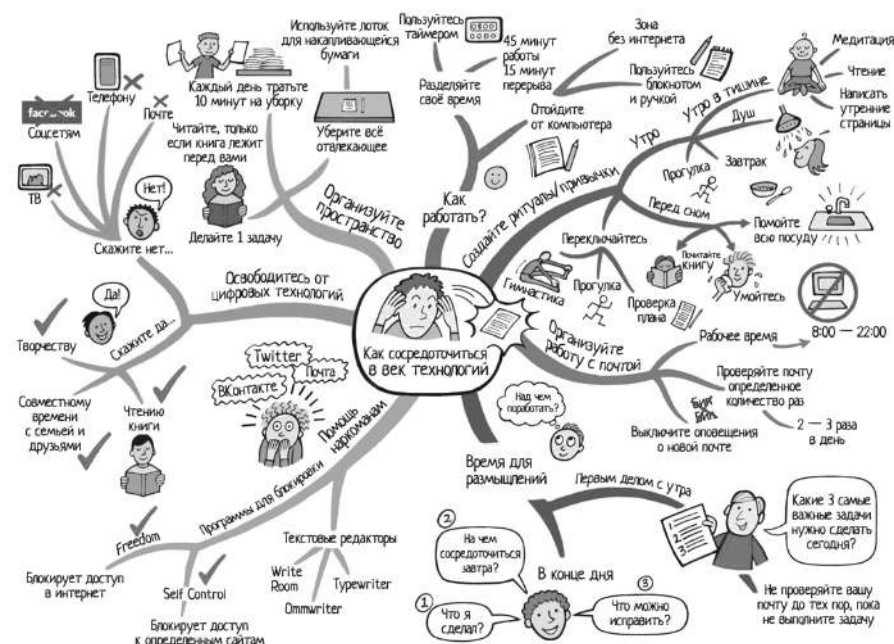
Как сосредоточиться в век технологий

Освободитесь от цифровых технологий

Скажите нет...
Соцсетям
facebook
Телефону
Почте
ТВ
Нет!

Скажите да...
Да!
Творчеству
Совместному времени с семьей и друзьями
Чтению книги

Организуйте пространство
Используйте лоток для накапливающейся бумаги
Каждый день тратьте 10 минут на уборку
Уберите всё отвлекающее
Читайте, только если книга лежит перед вами
Делайте 1 задачу

Как работать?
Пользуйтесь таймером
45 минут работы
15 минут перерыва
Разделяйте своё время
Зона без интернета
Пользуйтесь блокнотом и ручкой
Отойдите от компьютера

Создайте ритуалы/привычки
Утро
Утро в тишине
Медитация
Чтение
Написать утренние страницы
Душ
Прогулка
Завтрак
Перед сном
Помойте всю посуду
Почитайте книгу
Умойтесь
Переключайтесь
Гимнастика
Прогулка
Проверка плана

Организуйте работу с почтой
Рабочее время
8:00 — 22:00
Проверяйте почту определенное количество раз
2 — 3 раза в день
Выключите оповещения о новой почте
Бип
Бип

Помощь наркоманам
Twitter
Почта
ВКонтакте
Над чем поработать?

Программы для блокировки
Freedom
Блокирует доступ в интернет
Self Control
Блокирует доступ к определенным сайтам
Текстовые редакторы
Write Room
Typewriter
Ommwriter

Время для размышлений
Первым делом с утра
Какие 3 самые важные задачи нужно сделать сегодня?
Не проверяйте вашу почту до тех пор, пока не выполните задачу
В конце дня
① Что я сделал?
② На чем сосредоточиться завтра?
③ Что можно исправить?